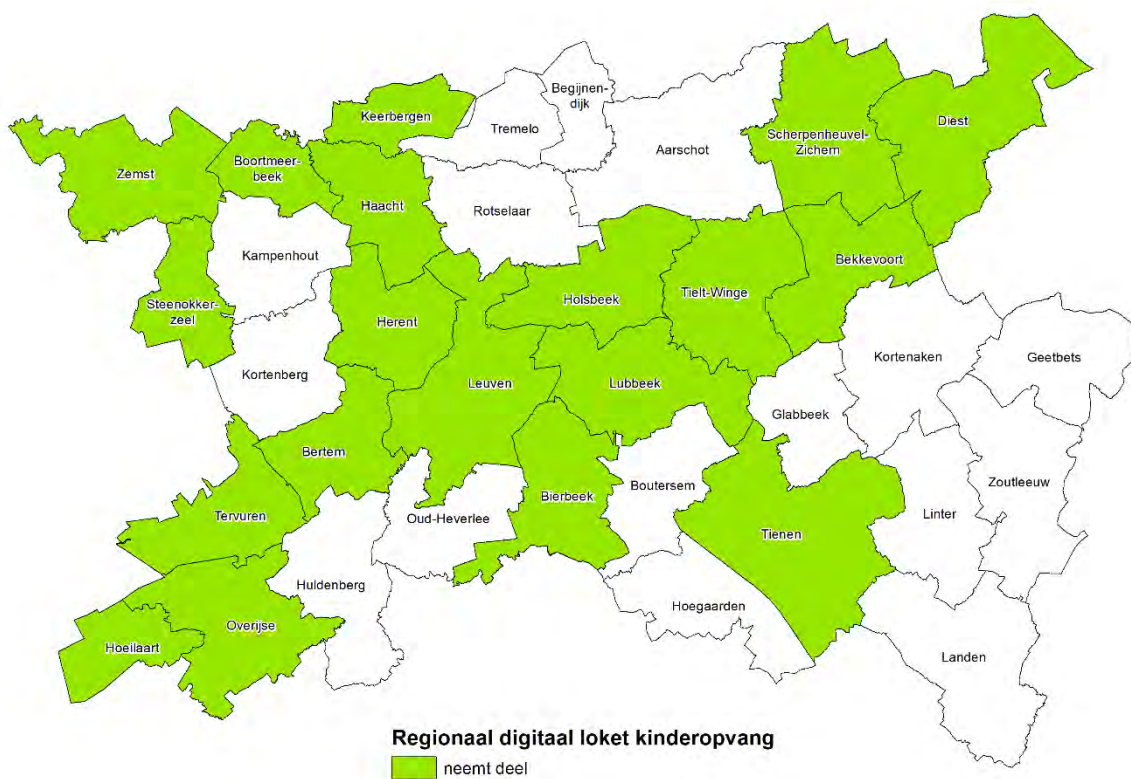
Begijnendijk
Keerbergen
Tremelo
Aarschot
Scherpenheuvel-Zichem
Diest
Zemst
Boortmeerbeek
Haacht
Rotselaar
Kampenhout
Bekkevoort
Tielt-Winge
Holsbeek
Steenokkerzeel
Herent
Kortenaken
Geetbets
Kortenberg
Leuven
Lubbeek
Glabbeek
Bertem
Zoutleeuw
Boutersem
Bierbeek
Tervuren
Oud-Heverlee
Linter
Tienen
Huldenberg
Hoegaarden
Overijse
Hoeilaart
Landen

Regionaal digitaal loket kinderopvang
neemt deel